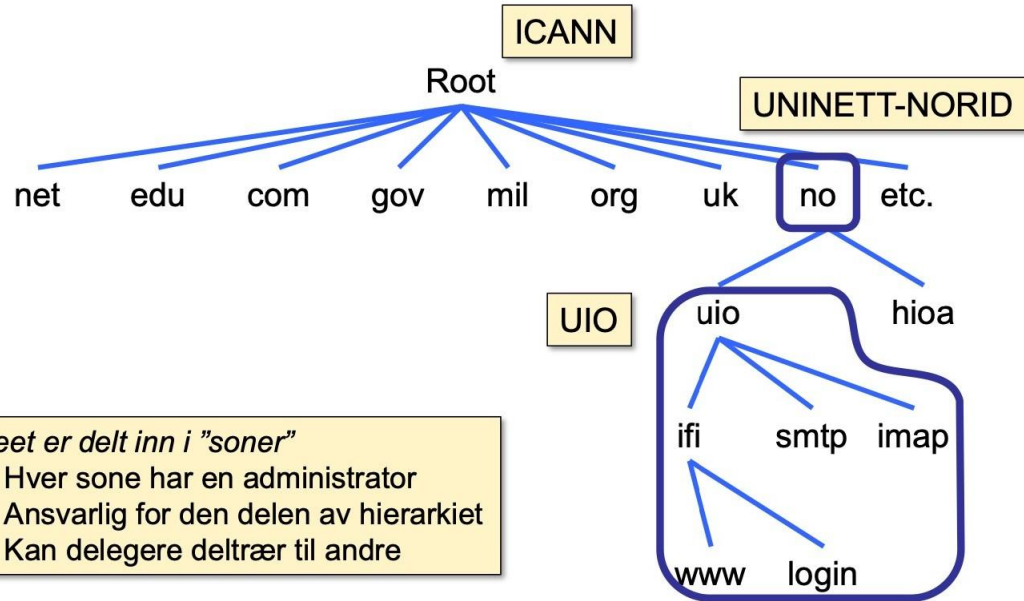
ICANN

Root

UNINETT-NORID

net edu com gov mil org uk no etc.

UIO

uio hioa

ifi smtp imap

www login

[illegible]eet er delt inn i ”soner”
Hver sone har en administrator
Ansvarlig for den delen av hierarkiet
Kan delegere deltrær til andre